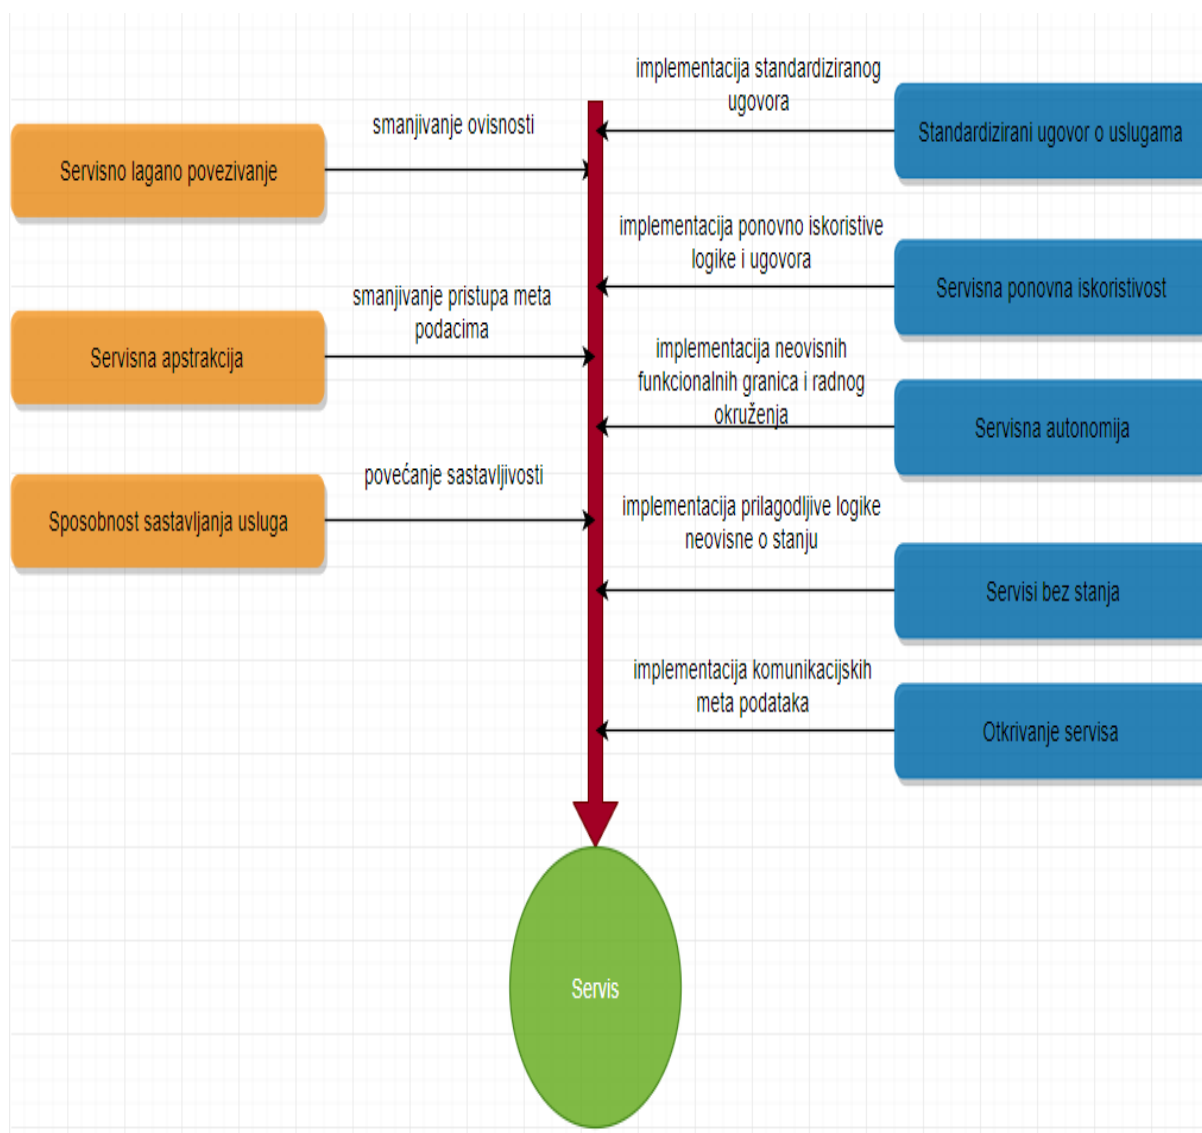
implementacija standardiziranog ugovora

Standardizirani ugovor o uslugama

smanjivanje ovisnosti

Servisno lagano povezivanje

implementacija ponovno iskoristive logike i ugovora

Servisna ponovna iskoristivost

smanjivanje pristupa meta podacima

Servisna apstrakcija

implementacija neovisnih funkcionalnih granica i radnog okruženja

Servisna autonomija

povećanje sastavljivosti

Sposobnost sastavljanja usluga

implementacija prilagodljive logike neovisne o stanju

Servisi bez stanja

implementacija komunikacijskih meta podataka

Otkrivanje servisa

Servis